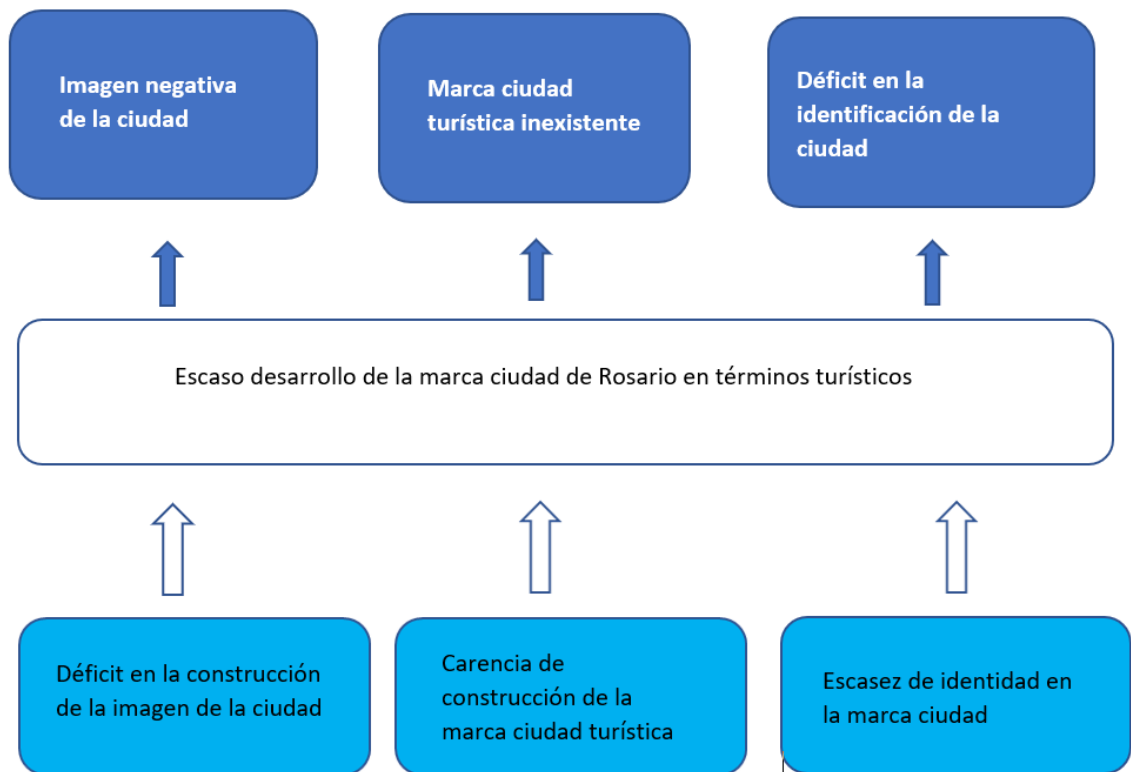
Imagen negativa de la ciudad

Marca ciudad turística inexistente

Déficit en la identificación de la ciudad

Escaso desarrollo de la marca ciudad de Rosario en términos turísticos

Déficit en la construcción de la imagen de la ciudad

Carencia de construcción de la marca ciudad turística

Escasez de identidad en la marca ciudad